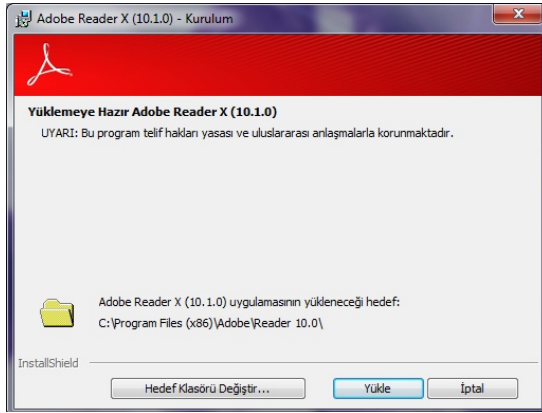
Adobe Reader X (10.1.0) - Kurulum

Yüklemeye Hazır Adobe Reader X (10.1.0)

UYARI: Bu program telif hakları yasası ve uluslararası anlaşmalarla korunmaktadır.

Adobe Reader X (10.1.0) uygulamasının yükleneceği hedef:
C:\Program Files (x86)\Adobe\Reader 10.0\

InstallShield

Hedef Klasörü Değiştir...

Yükle

İptal